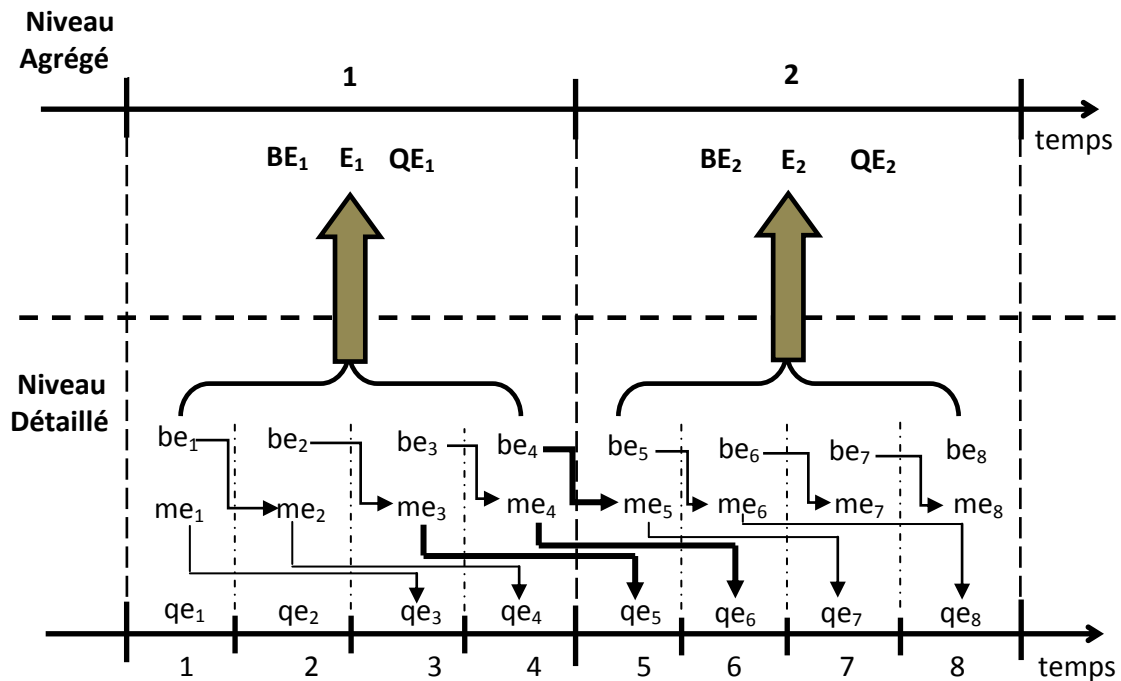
Niveau Agrégé

1

2

temps

$BE_1$ $E_1$ $QE_1$

$BE_2$ $E_2$ $QE_2$

Niveau Détaillé

$be_1$ $be_2$ $be_3$ $be_4$ $be_5$ $be_6$ $be_7$ $be_8$

$me_1$ $me_2$ $me_3$ $me_4$ $me_5$ $me_6$ $me_7$ $me_8$

$qe_1$ $qe_2$ $qe_3$ $qe_4$ $qe_5$ $qe_6$ $qe_7$ $qe_8$

1 2 3 4 5 6 7 8

temps